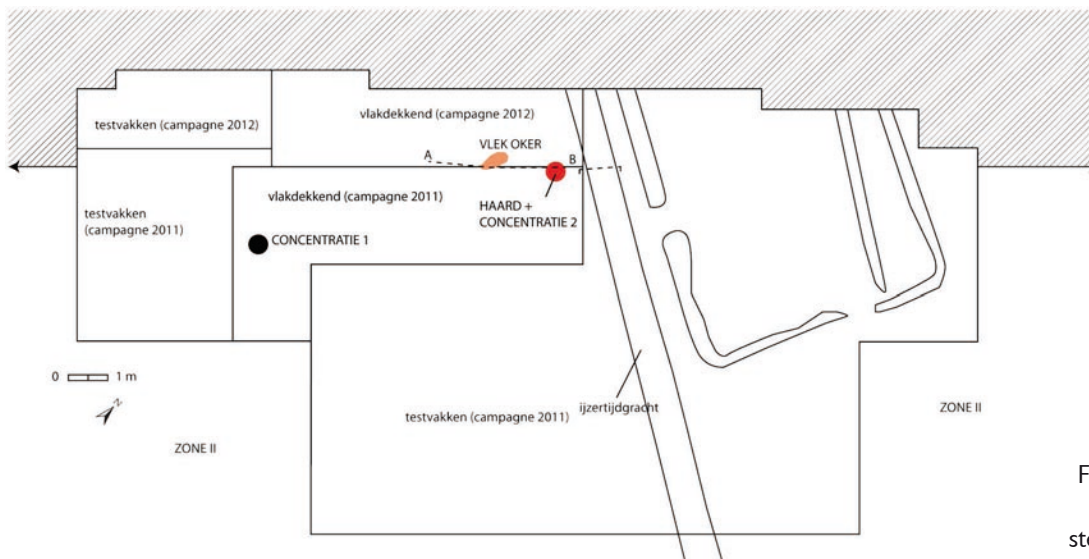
testvakken (campagne 2012)

vlakdekkend (campagne 2012)

VLEK OKER

A

B

testvakken (campagne 2011)

vlakdekkend (campagne 2011)

HAARD + CONCENTRATIE 2

CONCENTRATIE 1

0 1 m

N

ZONE II

testvakken (campagne 2011)

ijzertijdgracht

ZONE II

F

st